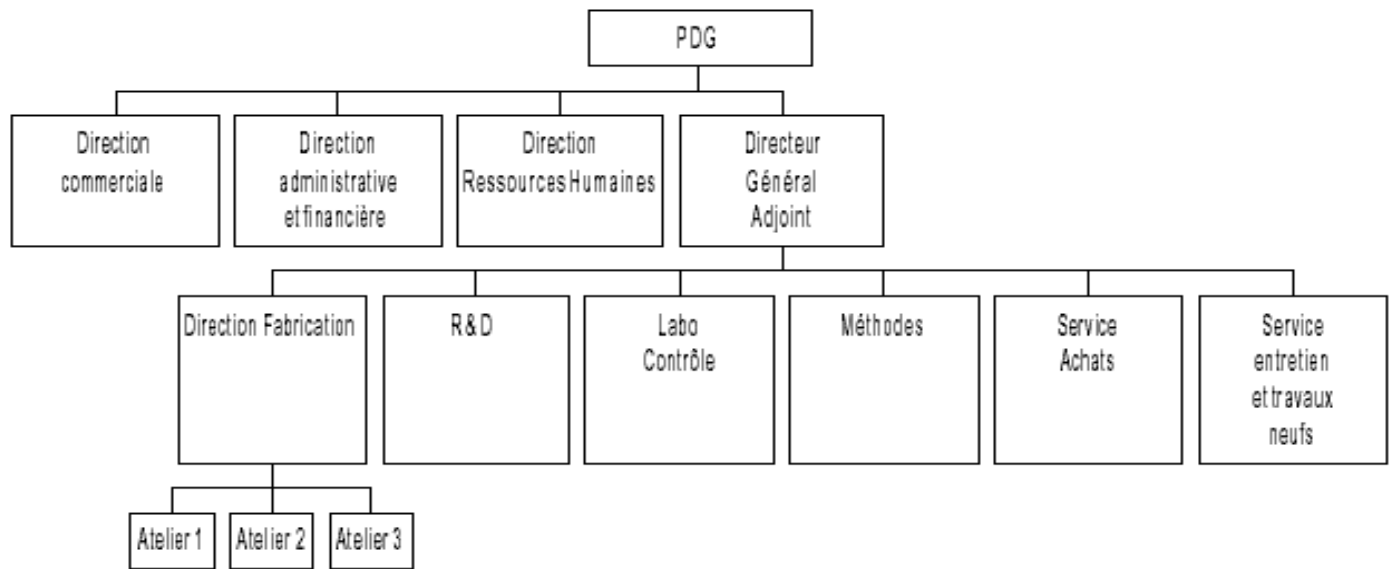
PDG

Direction commerciale

Direction administrative et financière

Direction Ressources Humaines

Directeur Général Adjoint

Direction Fabrication

R&D

Labo Contrôle

Méthodes

Service Achats

Service entretien et travaux neufs

Atelier 1

Atelier 2

Atelier 3